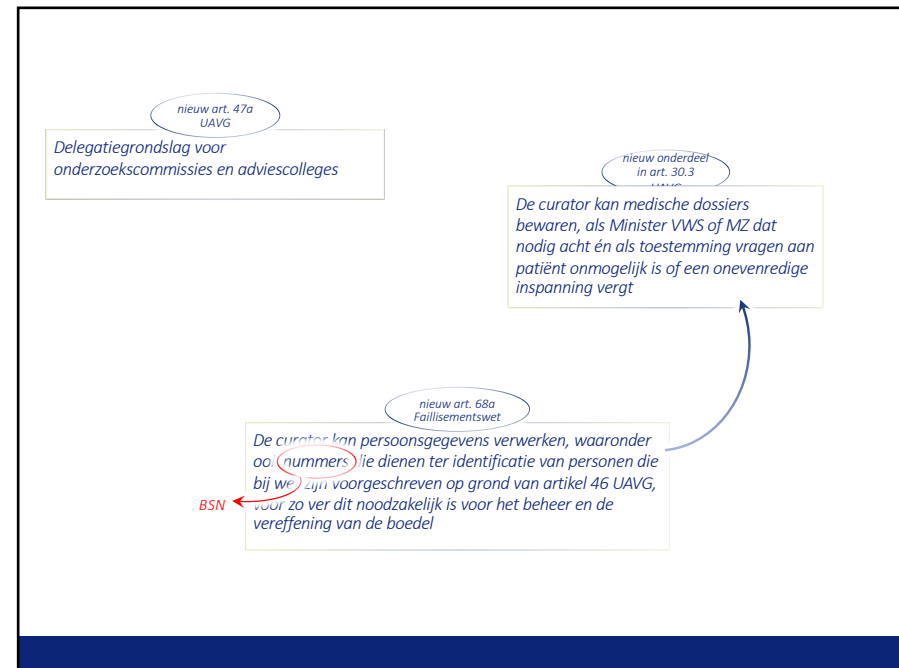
nieuw art. 47a UAVG

Delegatiegrondslag voor onderzoekscommissies en adviescolleges

nieuw onderdeel in art. 30.3 UAVG

De curator kan medische dossiers bewaren, als Minister VWS of MZ dat nodig acht én als toestemming vragen aan patiënt onmogelijk is of een onevenredige inspanning vergt

nieuw art. 68a Faillisementswet

De curator kan persoonsgegevens verwerken, waaronder ook nummers die dienen ter identificatie van personen die bij wet zijn voorgeschreven op grond van artikel 46 UAVG, voor zo ver dit noodzakelijk is voor het beheer en de vereffening van de boedel

BSN